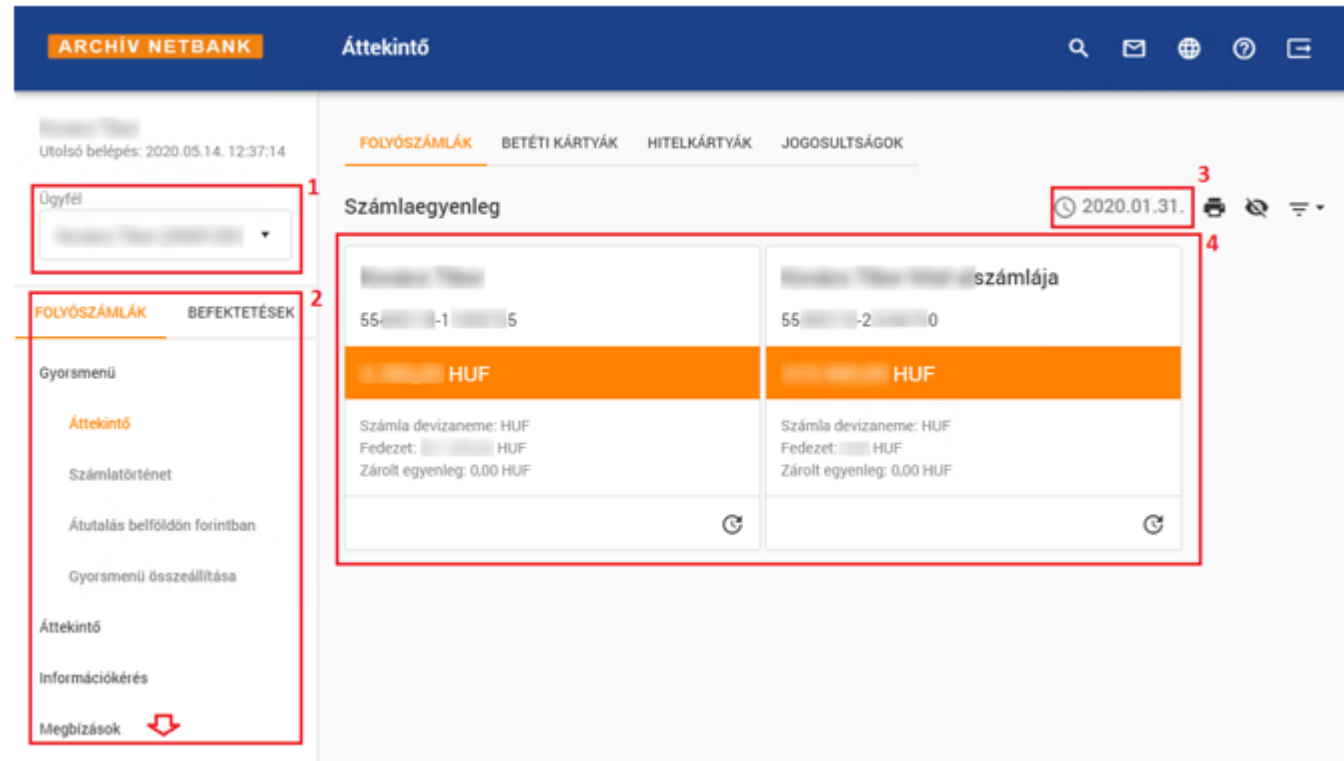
ARCHÍV NETBANK

Áttekintő

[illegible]
Utolsó belépés: 2020.05.14. 12:37:14

1
Ügyfél
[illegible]

2
FOLYÓSZÁMLÁK BEFEKTETÉSEK

Gyorsmenü

Áttekintő

Számlatörténet

Átutalás belföldön forintban

Gyorsmenü összeállítása

Áttekintő

Információkérés

Megbízások

FOLYÓSZÁMLÁK BETÉTI KÁRTYÁK HITELKÁRTYÁK JOGOSULTSÁGOK

Számlaegyenleg

3
2020.01.31.

4

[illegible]
55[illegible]-1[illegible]5
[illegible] HUF
Számla devizaneme: HUF
Fedezet: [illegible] HUF
Zárolt egyenleg: 0,00 HUF

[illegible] számlája
55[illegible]-2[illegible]0
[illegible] HUF
Számla devizaneme: HUF
Fedezet: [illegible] HUF
Zárolt egyenleg: 0,00 HUF